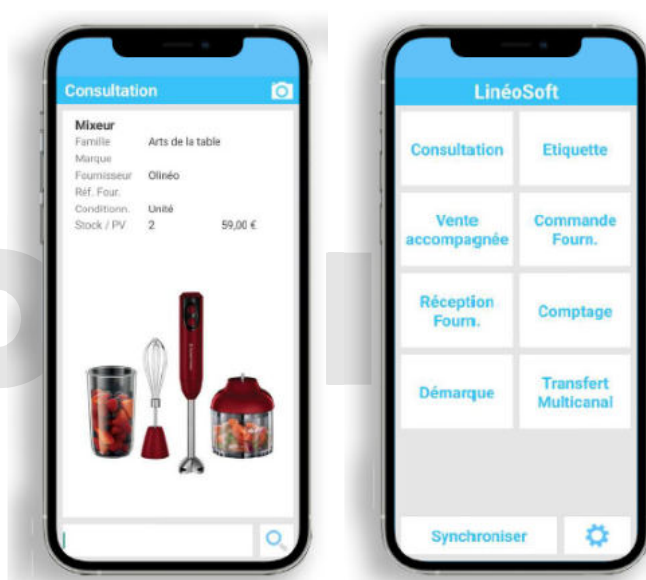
Consultation

Mixeur
Famille Arts de la table
Marque
Fournisseur Olinéo
Réf. Four.
Conditionn. Unité
Stock / PV 2 59,00 €

LinéoSoft

Consultation
Etiquette
Vente accompagnée
Commande Fourn.
Réception Fourn.
Comptage
Démarque
Transfert Multicanal
Synchroniser